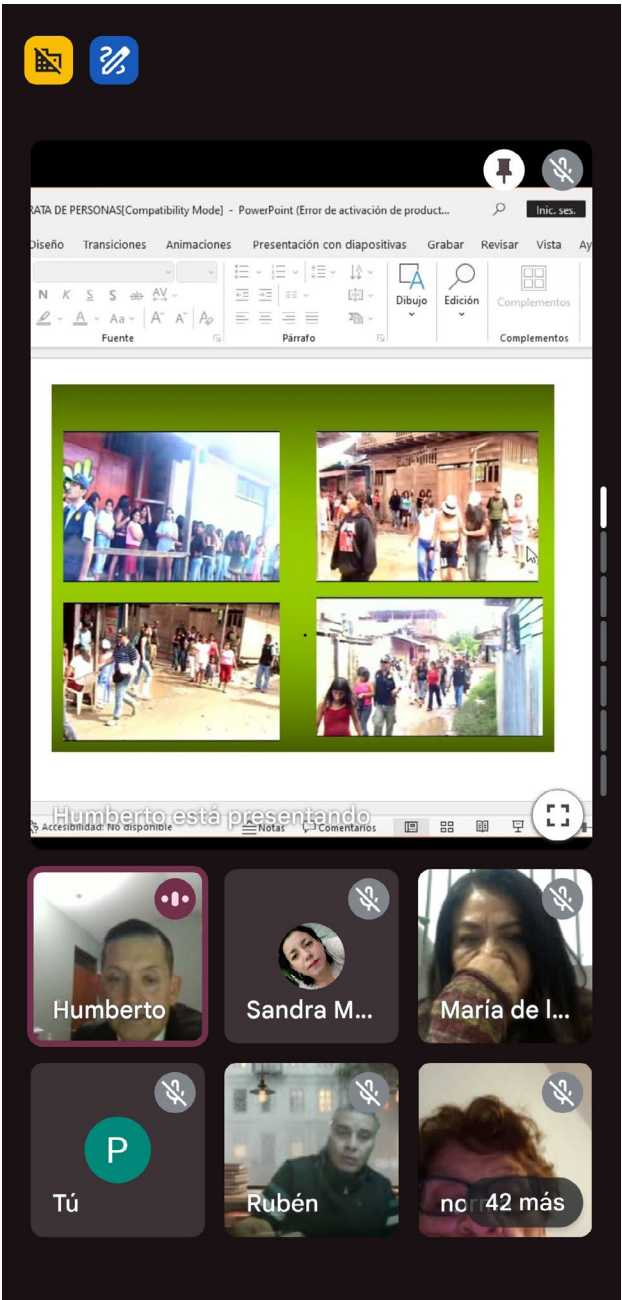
RATA DE PERSONAS[Compatibility Mode] - PowerPoint (Error de activación de product...

Inic. ses.

Diseño Transiciones Animaciones Presentación con diapositivas Grabar Revisar Vista Ay

N K S S ab AV

A Aa A A

Fuente

Párrafo

Dibujo

Edición

Complementos

Complementos

Humberto está presentando

Accesibilidad: No disponible Notas Comentarios

Humberto

Sandra M...

María de l...

P

Tú

Rubén

nor

42 más